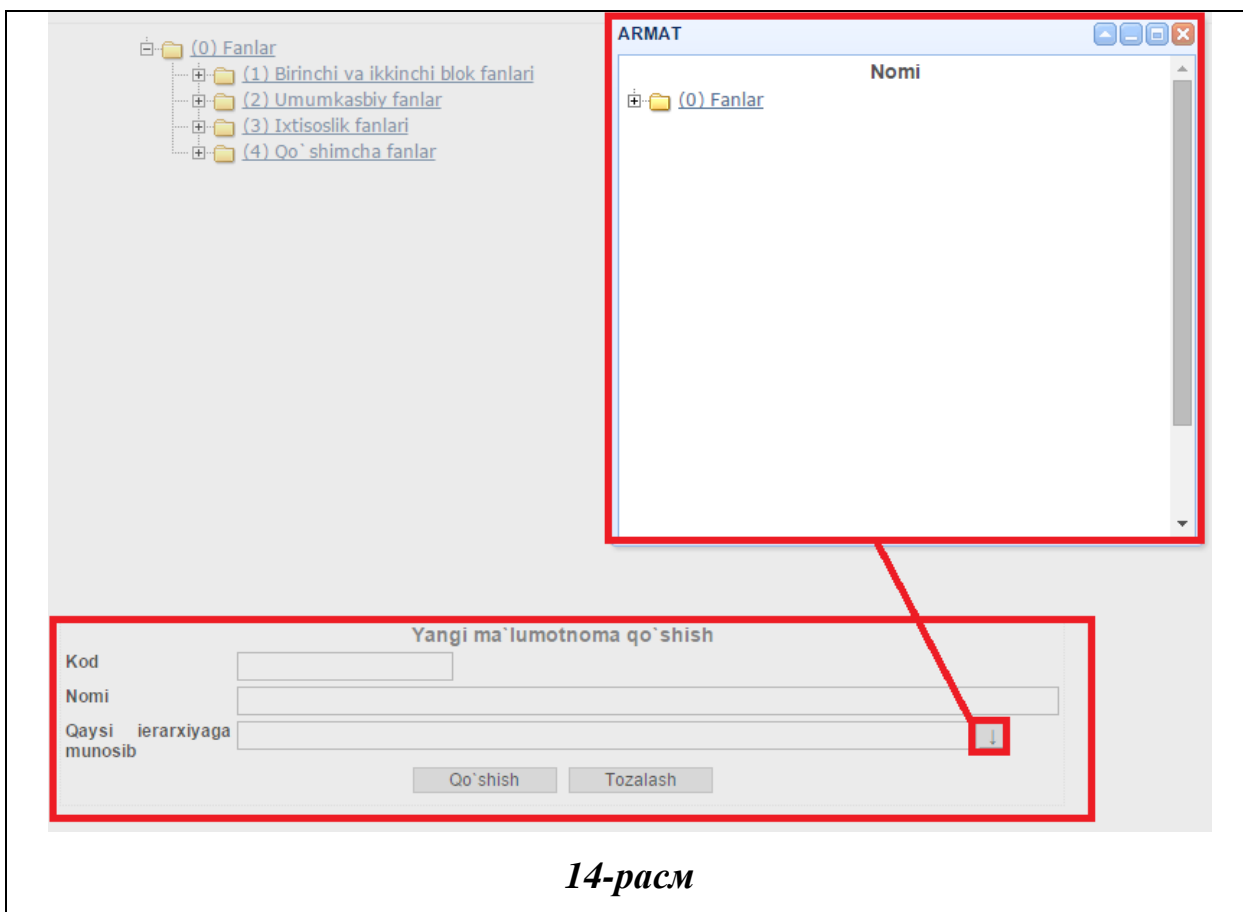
(0) Fanlar
(1) Birinchi va ikkinchi blok fanlari
(2) Umumkasbiy fanlar
(3) Ixtisoslik fanlari
(4) Qo`shimcha fanlar

ARMAT
Nomi
(0) Fanlar

Yangi ma`lumotnoma qo`shish
Kod
Nomi
Qaysi ierarxiyaga munosib
↓
Qo`shish
Tozalash

14-расм